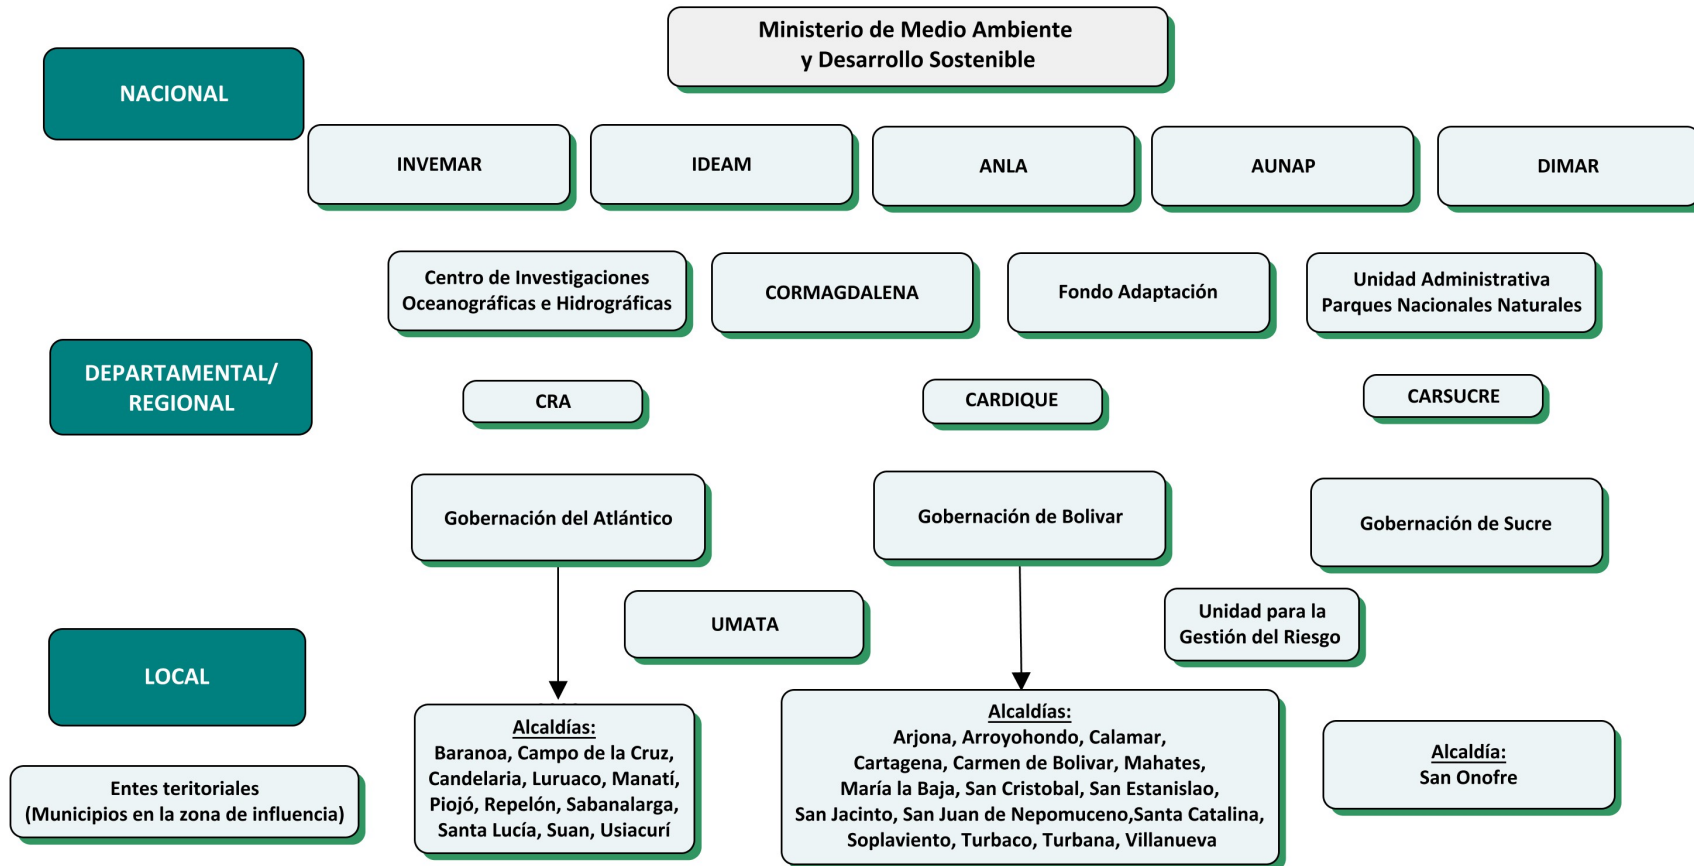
Ministerio de Medio Ambiente y Desarrollo Sostenible

NACIONAL

INVEMAR

IDEAM

ANLA

AUNAP

DIMAR

Centro de Investigaciones Oceanográficas e Hidrográficas

CORMAGDALENA

Fondo Adaptación

Unidad Administrativa Parques Nacionales Naturales

DEPARTAMENTAL/ REGIONAL

CRA

CARDIQUE

CARSUCRE

Gobernación del Atlántico

Gobernación de Bolivar

Gobernación de Sucre

UMATA

Unidad para la Gestión del Riesgo

LOCAL

Entes teritoriales (Municipios en la zona de influencia)

Alcaldías:
Baranoa, Campo de la Cruz, Candelaria, Luruaco, Manatí, Piojó, Repelón, Sabanalarga, Santa Lucía, Suan, Usiacurí

Alcaldías:
Arjona, Arroyohondo, Calamar, Cartagena, Carmen de Bolivar, Mahates, María la Baja, San Cristobal, San Estanislao, San Jacinto, San Juan de Nepomuceno,Santa Catalina, Soplaviento, Turbaco, Turbana, Villanueva

Alcaldía:
San Onofre